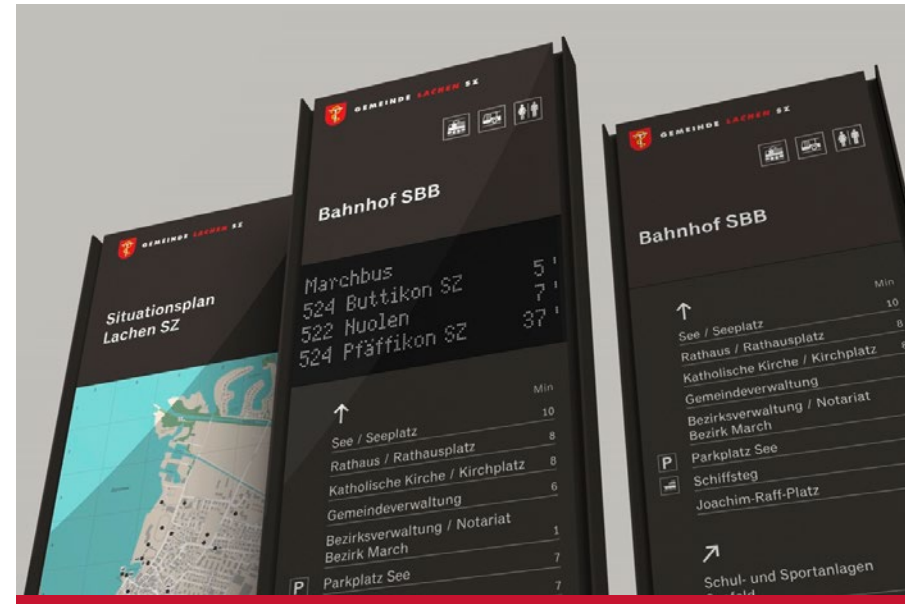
GEMEINDE LACHEN SZ

Situationsplan Lachen SZ

GEMEINDE LACHEN SZ

Bahnhof SBB

Marchbus 5'
524 Buttikon SZ 7'
522 Nuolen 37'
524 Pfäffikon SZ

Min
↑
10
See / Seeplatz
8
Rathaus / Rathausplatz
8
Katholische Kirche / Kirchplatz
6
Gemeindeverwaltung
Bezirksverwaltung / Notariat Bezirk March
1
7
P Parkplatz See
7

GEMEINDE LACHEN SZ

Bahnhof SBB

Min
↑
10
See / Seeplatz
8
Rathaus / Rathausplatz
8
Katholische Kirche / Kirchplatz
Gemeindeverwaltung
Bezirksverwaltung / Notariat Bezirk March
P Parkplatz See
Schiffsteg
Joachim-Raff-Platz

↗
Schul- und Sportanlagen